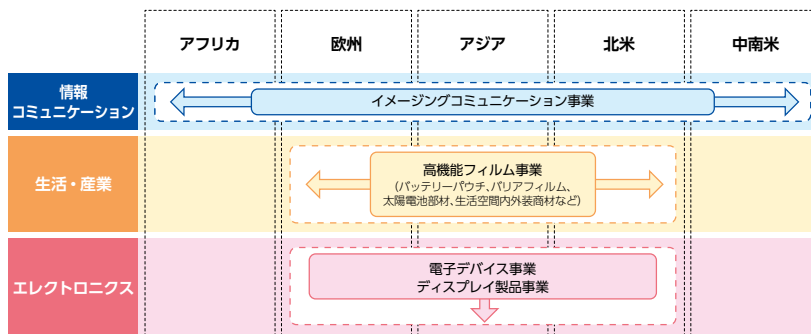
| | アフリカ | 欧州 | アジア | 北米 | 中南米 |
|---|---|---|---|---|---|
| 情報コミュニケーション | イメージングコミュニケーション事業 | | | | |
| 生活・産業 | 高機能フィルム事業 (バッテリーパウチ、バリアフィルム、太陽電池部材、生活空間内外装商材など) | | | | |
| エレクトロニクス | 電子デバイス事業 ディスプレイ製品事業 | | | | |